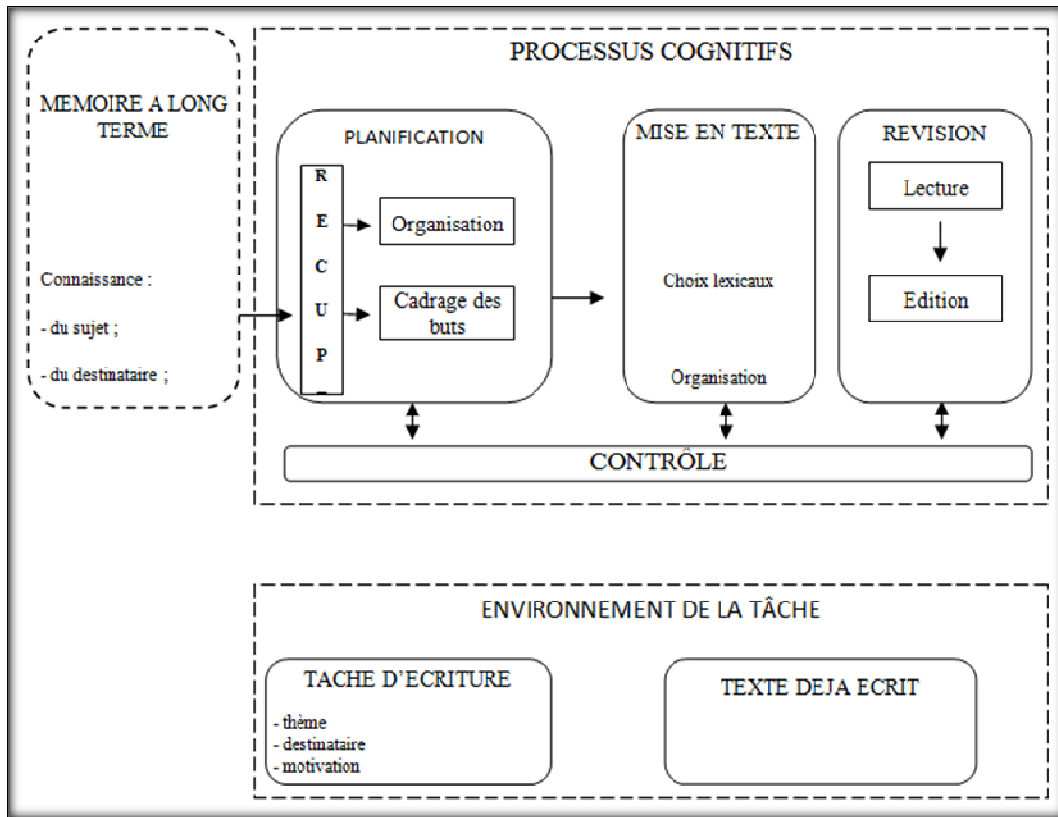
MEMOIRE A LONG TERME

Connaissance :

- du sujet ;

- du destinataire ;

PROCESSUS COGNITIFS

PLANIFICATION

R
E
C
U
P
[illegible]

Organisation

Cadrage des buts

MISE EN TEXTE

Choix lexicaux

Organisation

REVISION

Lecture

Edition

CONTRÔLE

ENVIRONNEMENT DE LA TÂCHE

TACHE D'ECRITURE

- thème
- destinataire
- motivation

TEXTE DEJA ECRIT